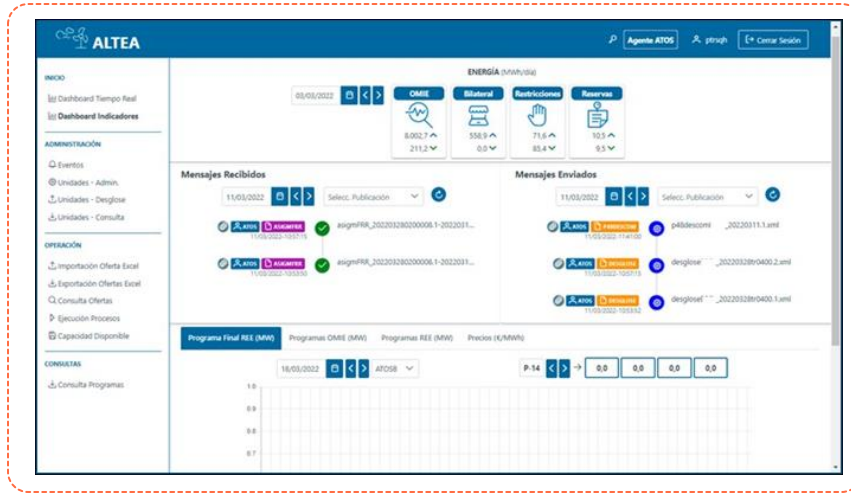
ALTEA

Agente ATOS  ptrsqh  Cerrar Sesión

INICIO
Dashboard Tiempo Real
Dashboard Indicadores

ADMINISTRACIÓN
Eventos
Unidades - Admin.
Unidades - Desglose
Unidades - Consulta

OPERACIÓN
Importación Oferta Excel
Exportación Ofertas Excel
Consulta Ofertas
Ejecución Procesos
Capacidad Disponible

CONSULTAS
Consulta Programas

ENERGÍA (MWh/día)

03/03/2022

OMIE
8.002,7
211,2

Bilateral
550,9
0,0

Restricciones
71,6
85,4

Reservas
10,5
9,5

Mensajes Recibidos

11/03/2022  Selecc. Publicación

ATOS  ASIGMFRR  11/03/2022-10:57:15  asigmFRR_202203280200008.1-2022031...

ATOS  ASIGMFRR  11/03/2022-10:53:50  asigmFRR_202203280200006.1-2022031...

Mensajes Enviados

11/03/2022  Selecc. Publicación

ATOS  PERIODICOM  11/03/2022-11:41:00  p48descomi _20220311.1.xml

ATOS  DESGLOSE  11/03/2022-10:57:15  desglose _20220328tr0400.2.xml

ATOS  DESGLOSE  11/03/2022-10:53:52  desglosel _20220328tr0400.1.xml

Programa Final REE (MW)  Programas OMIE (MW)  Programas REE (MW)  Precios (€/MWh)

18/03/2022  ATOS8

P-14  0,0  0,0  0,0  0,0

1.0
0.9
0.8
0.7
0.6